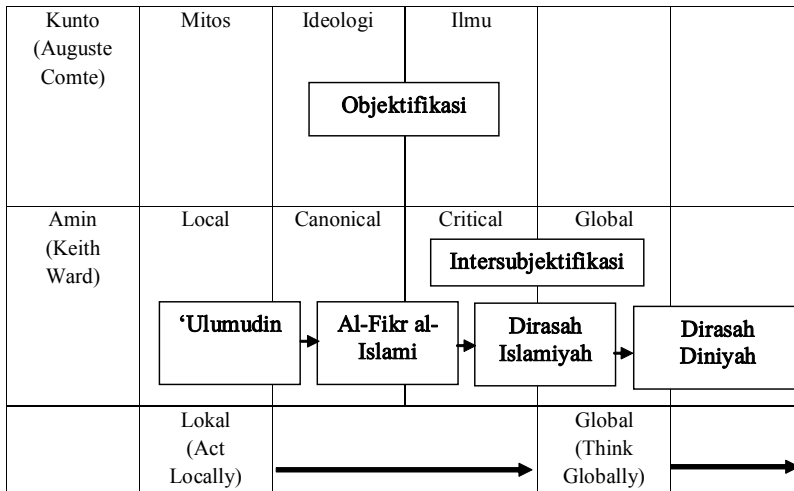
| Kunto (Auguste Comte) | Mitos | Ideologi | Ilmu | | |
|---|---|---|---|---|---|
| | | Objektifikasi | | | |
| Amin (Keith Ward) | Local | Canonical | Critical | Global | |
| | | | Intersubjektifikasi | | |
| | 'Ulumudin | Al-Fikr al-Islami | Dirasah Islamiyah | Dirasah Diniyah | |
| | Lokal (Act Locally) | | | Global (Think Globally) | |